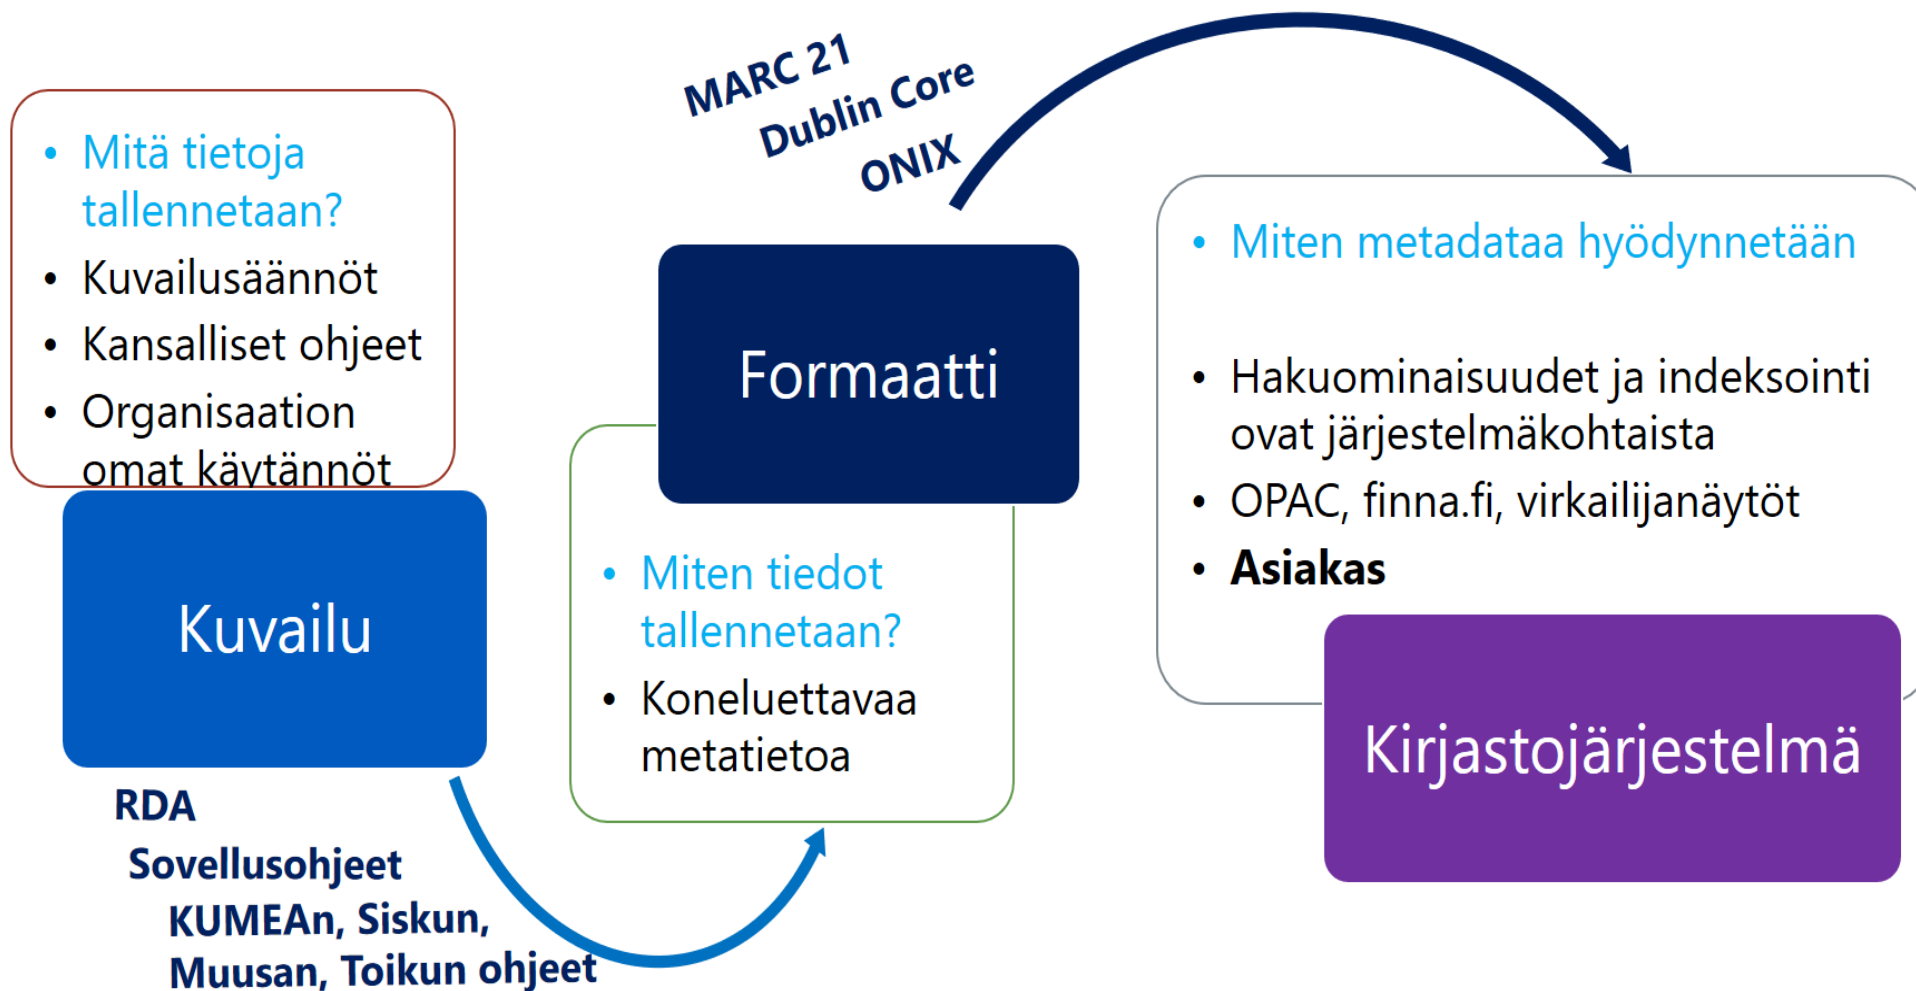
- Mitä tietoja tallennetaan?
- Kuvailusäännöt
- Kansalliset ohjeet
- Organisaation omat käytännöt

Kuvailu

RDA
Sovellusohjeet
KUMEAn, Siskun, Muusan, Toikun ohjeet

MARC 21
Dublin Core
ONIX

Formaatti

- Miten tiedot tallennetaan?
- Koneluettavaa metatietoa

- Miten metadataa hyödynnetään
- Hakuominaisuudet ja indeksointi ovat järjestelmäkohtaista
- OPAC, finna.fi, virkailijanäytöt
- **Asiakas**

Kirjastojärjestelmä